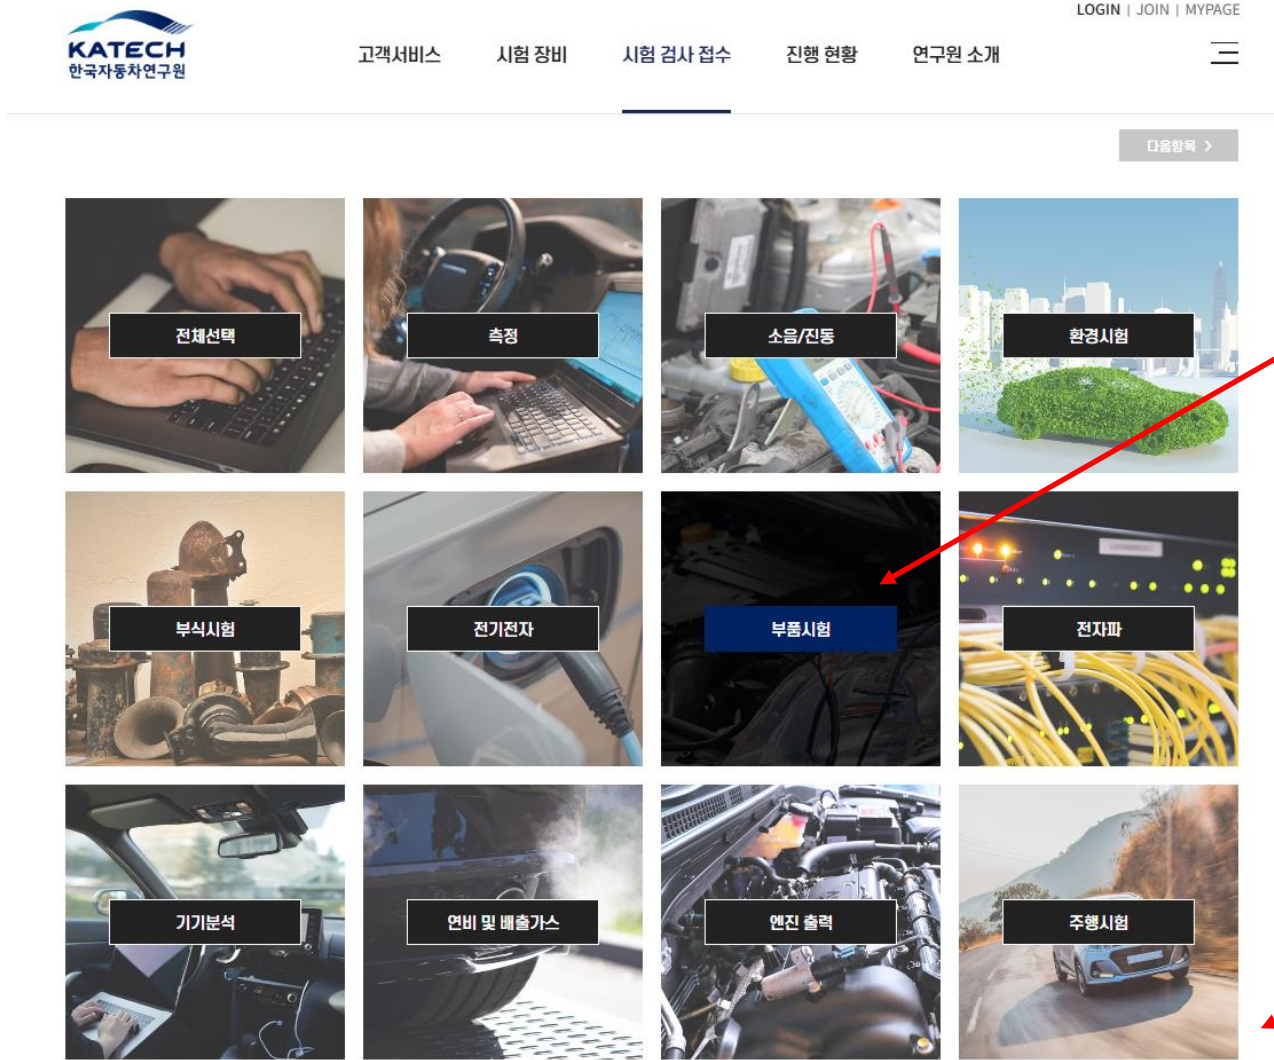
KATECH
한국자동차연구원

LOGIN | JOIN | MYPAGE

고객서비스
시험 장비
시험 검사 접수
진행 현황
연구원 소개

다음항목 >

전체선택
측정
소음/진동
환경시험
부식시험
전기전자
부품시험
전자파
기기분석
연비 및 배출가스
엔진 출력
주행시험